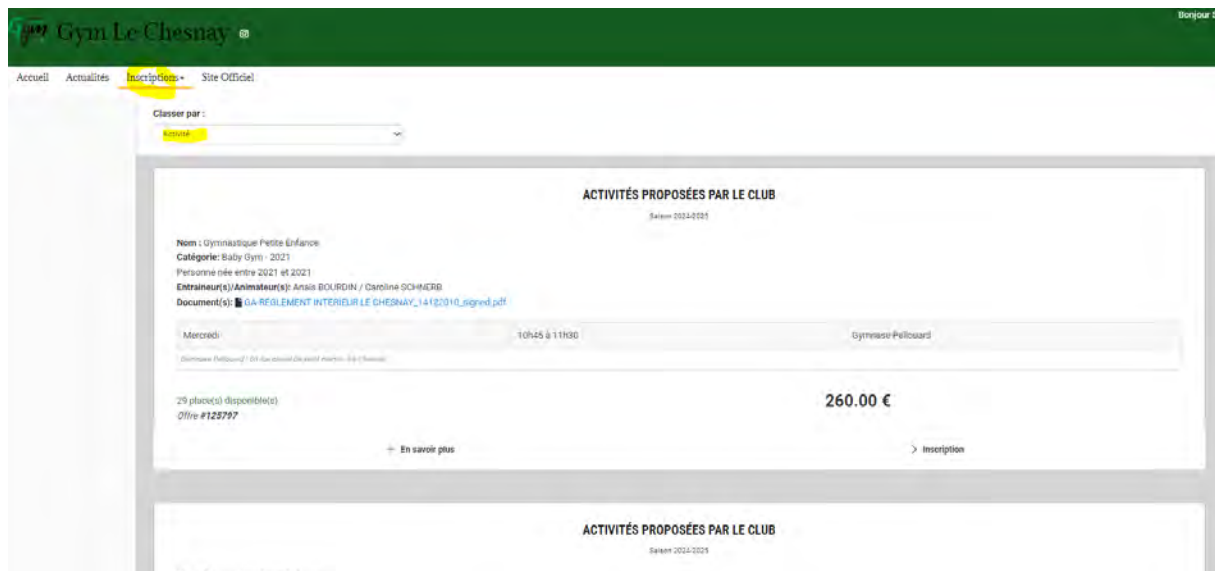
Gym Le Chesnay

Bonjour

Accueil Actualités Inscriptions Site Officiel

Classer par :

Activité

ACTIVITÉS PROPOSÉES PAR LE CLUB

Saison 2024-2025

Nom : Gymnastique Petite Enfance
Catégorie: Baby Gym - 2021
Personne née entre 2021 et 2021
Entraineur(s)/Animateur(s): Anaïs BOURDIN / Caroline SCHNERB
Document(s): GA-REGLEMENT INTERIEUR LE CHESNAY_14122010_signed.pdf

| Mercredi | 10h45 à 11h30 | Gymnase Pelouard |
|---|---|---|

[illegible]

29 place(s) disponible(s)
Offre #125797

260.00 €

+ En savoir plus

> Inscription

ACTIVITÉS PROPOSÉES PAR LE CLUB

Saison 2024-2025